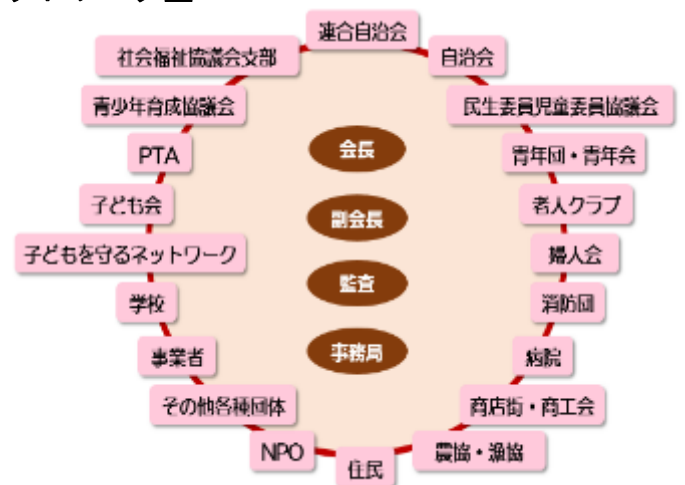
連合自治会

社会福祉協議会支部

自治会

青少年育成協議会

民生委員児童委員協議会

PTA

会長

青年団・青年会

子ども会

老人クラブ

副会長

子どもを守るネットワーク

婦人会

監査

学校

消防団

事務局

事業者

病院

その他各種団体

商店街・商工会

NPO

住民

農協・漁協